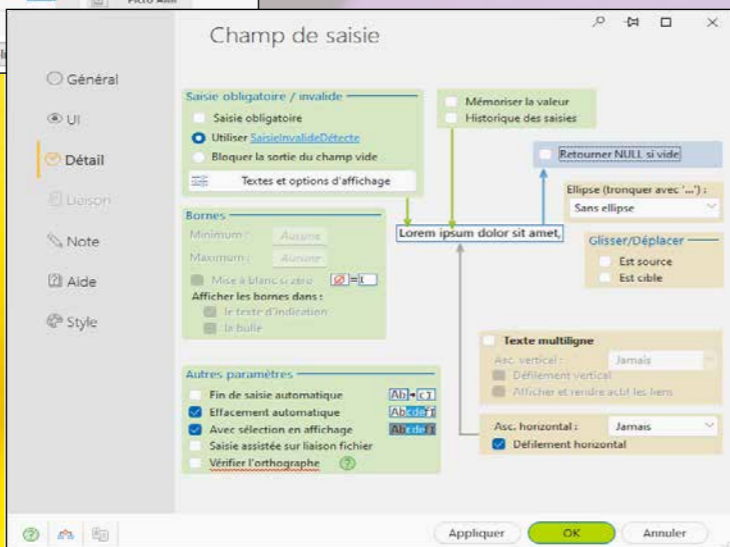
Champ de saisie

Général
UI
Détail
Liaison
Note
Aide
Style

Saisie obligatoire / invalide
Saisie obligatoire
Utiliser SaisieInvalideDétecte
Bloquer la sortie du champ vide
Textes et options d'affichage

Mémoriser la valeur
Historique des saisies

Retourner NULL si vide

Ellipse (tronquer avec '...') :
Sans ellipse

Bornes
Minimum : Aucune
Maximum : Aucune
Mise à blanc si zéro
Afficher les bornes dans :
le texte d'indication
la bulle

Lorem ipsum dolor sit amet,

Glisser/Déplacer
Est source
Est cible

Texte multiligne
Asc. vertical : Jamais
Défilement vertical
Afficher et rendre actif les liens

Autres paramètres
Fin de saisie automatique
Effacement automatique
Avec sélection en affichage
Saisie assistée sur liaison fichier
Vérifier l'orthographe

Asc. horizontal : Jamais
Défilement horizontal

Appliquer
OK
Annuler